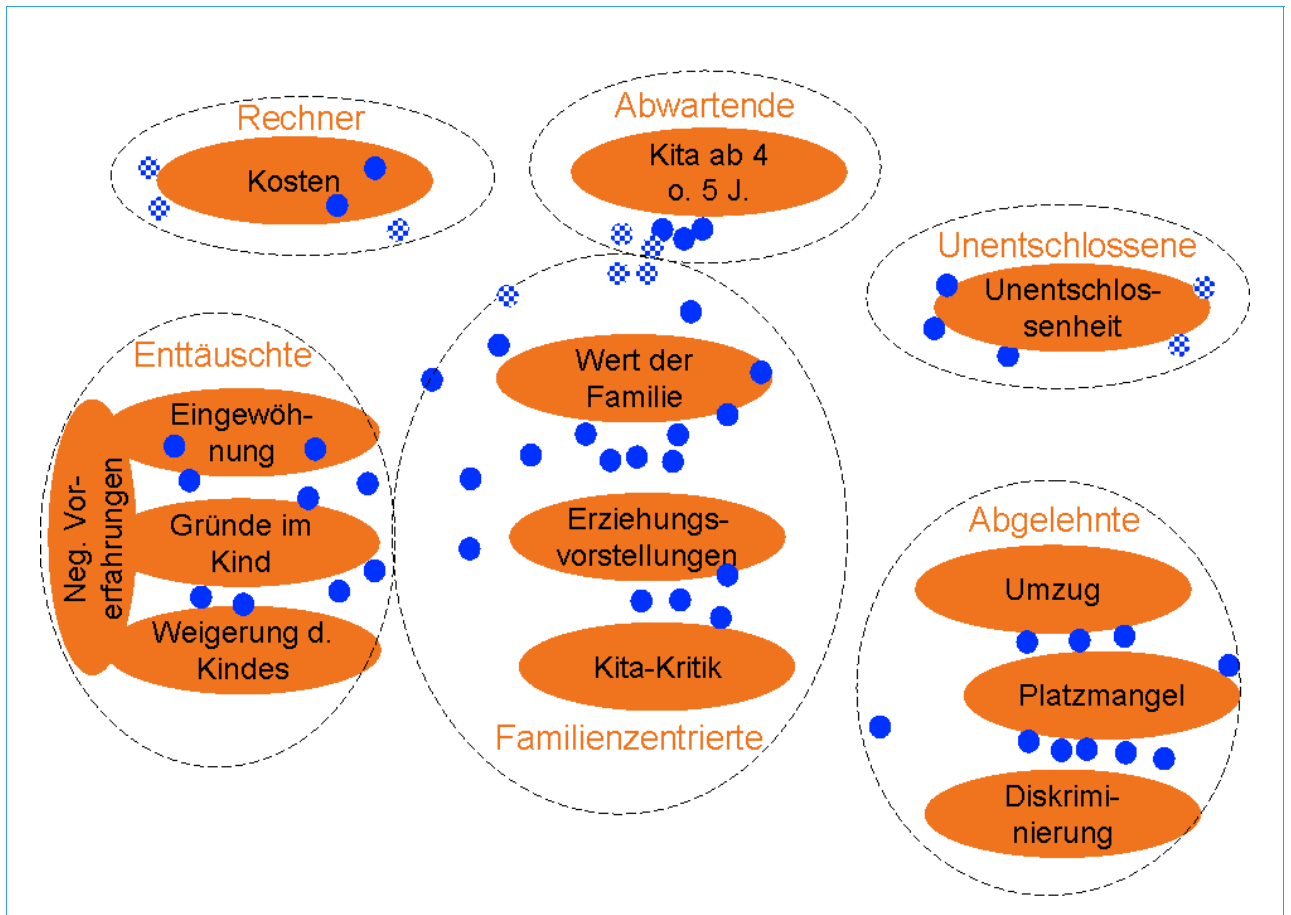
Rechner

Kosten

Abwartende

Kita ab 4 o. 5 J.

Unentschlossene

Unentschlossenheit

Enttäuschte

Neg. Vorerfahrungen

Eingewöhnung

Gründe im Kind

Weigerung d. Kindes

Wert der Familie

Erziehungsvorstellungen

Kita-Kritik

Familienzentrierte

Abgelehnte

Umzug

Platzmangel

Diskriminierung